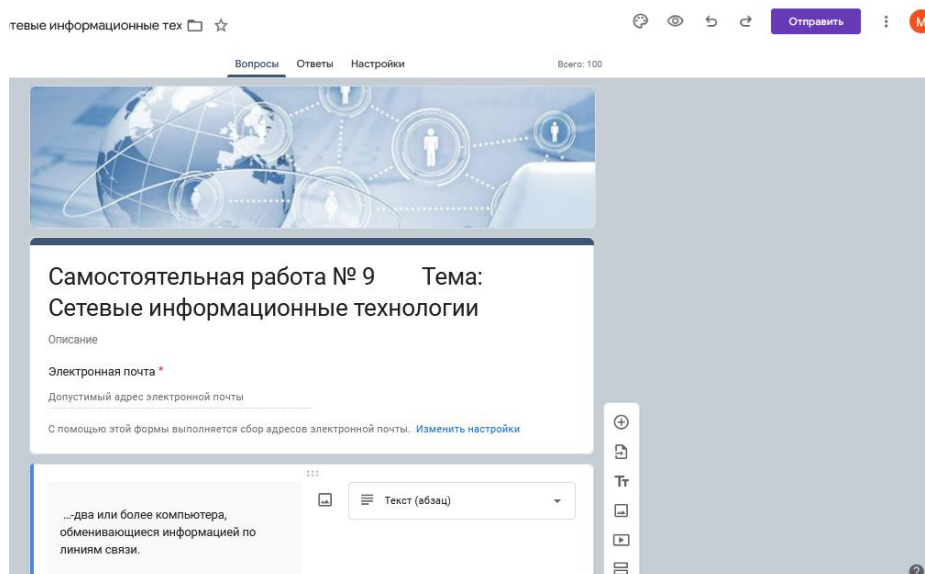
тевые информационные тех

Отправить

M

Вопросы Ответы Настройки

Всего: 100

Самостоятельная работа № 9 Тема: Сетевые информационные технологии

Описание

Электронная почта *

Допустимый адрес электронной почты

С помощью этой формы выполняется сбор адресов электронной почты. Изменить настройки

…-два или более компьютера, обменивающиеся информацией по линиям связи.

Текст (абзац)

Tт